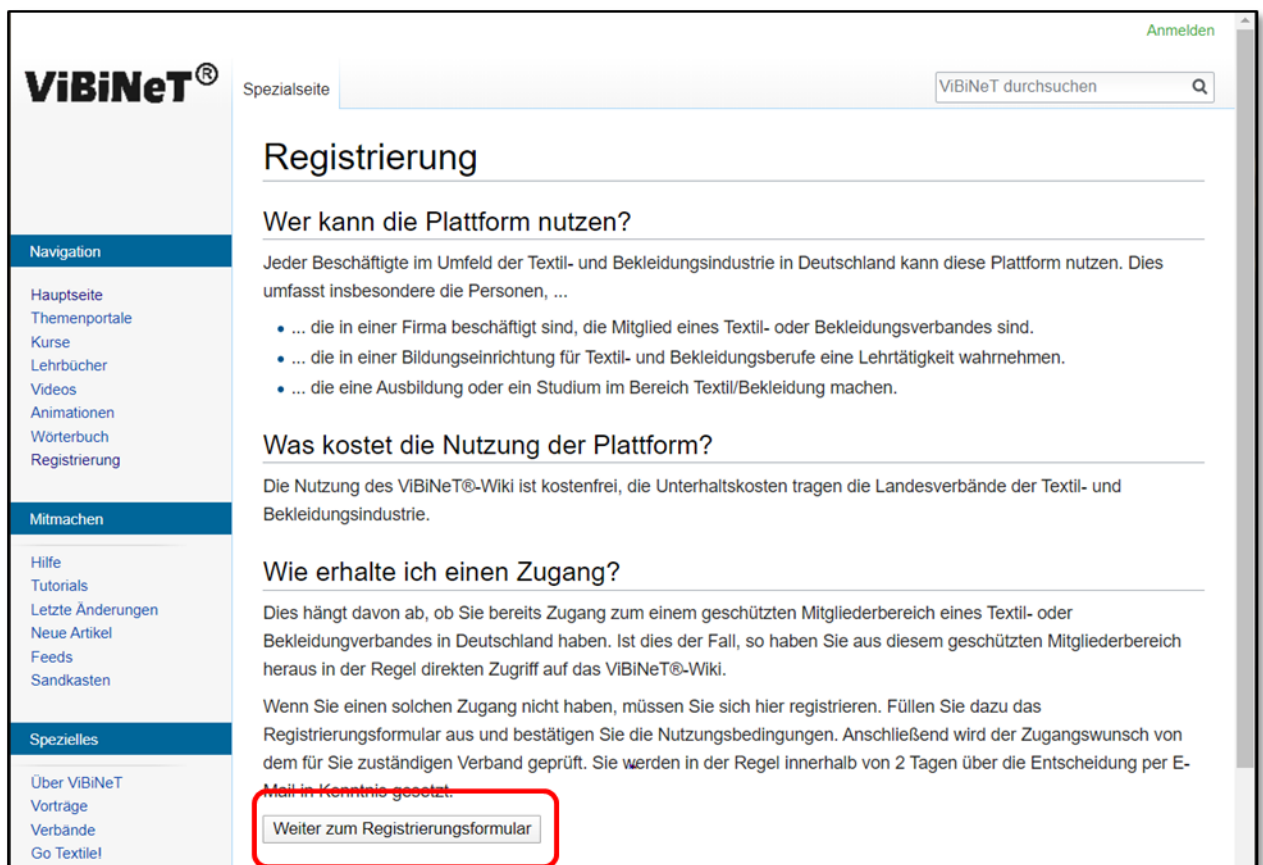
Anmelden

ViBiNeT®

Spezialseite

ViBiNeT durchsuchen

Navigation

Hauptseite
Themenportale
Kurse
Lehrbücher
Videos
Animationen
Wörterbuch
Registrierung

Mitmachen

Hilfe
Tutorials
Letzte Änderungen
Neue Artikel
Feeds
Sandkasten

Spezielles

Über ViBiNeT
Vorträge
Verbände
Go Textile!

Registrierung

Wer kann die Plattform nutzen?

Jeder Beschäftigte im Umfeld der Textil- und Bekleidungsindustrie in Deutschland kann diese Plattform nutzen. Dies umfasst insbesondere die Personen, ...

- ... die in einer Firma beschäftigt sind, die Mitglied eines Textil- oder Bekleidungsverbandes sind.
- ... die in einer Bildungseinrichtung für Textil- und Bekleidungsberufe eine Lehrtätigkeit wahrnehmen.
- ... die eine Ausbildung oder ein Studium im Bereich Textil/Bekleidung machen.

Was kostet die Nutzung der Plattform?

Die Nutzung des ViBiNeT®-Wiki ist kostenfrei, die Unterhaltskosten tragen die Landesverbände der Textil- und Bekleidungsindustrie.

Wie erhalte ich einen Zugang?

Dies hängt davon ab, ob Sie bereits Zugang zum einem geschützten Mitgliederbereich eines Textil- oder Bekleidungverbandes in Deutschland haben. Ist dies der Fall, so haben Sie aus diesem geschützten Mitgliederbereich heraus in der Regel direkten Zugriff auf das ViBiNeT®-Wiki.

Wenn Sie einen solchen Zugang nicht haben, müssen Sie sich hier registrieren. Füllen Sie dazu das Registrierungsformular aus und bestätigen Sie die Nutzungsbedingungen. Anschließend wird der Zugangswunsch von dem für Sie zuständigen Verband geprüft. Sie werden in der Regel innerhalb von 2 Tagen über die Entscheidung per E-Mail in Kenntnis gesetzt.

Weiter zum Registrierungsformular